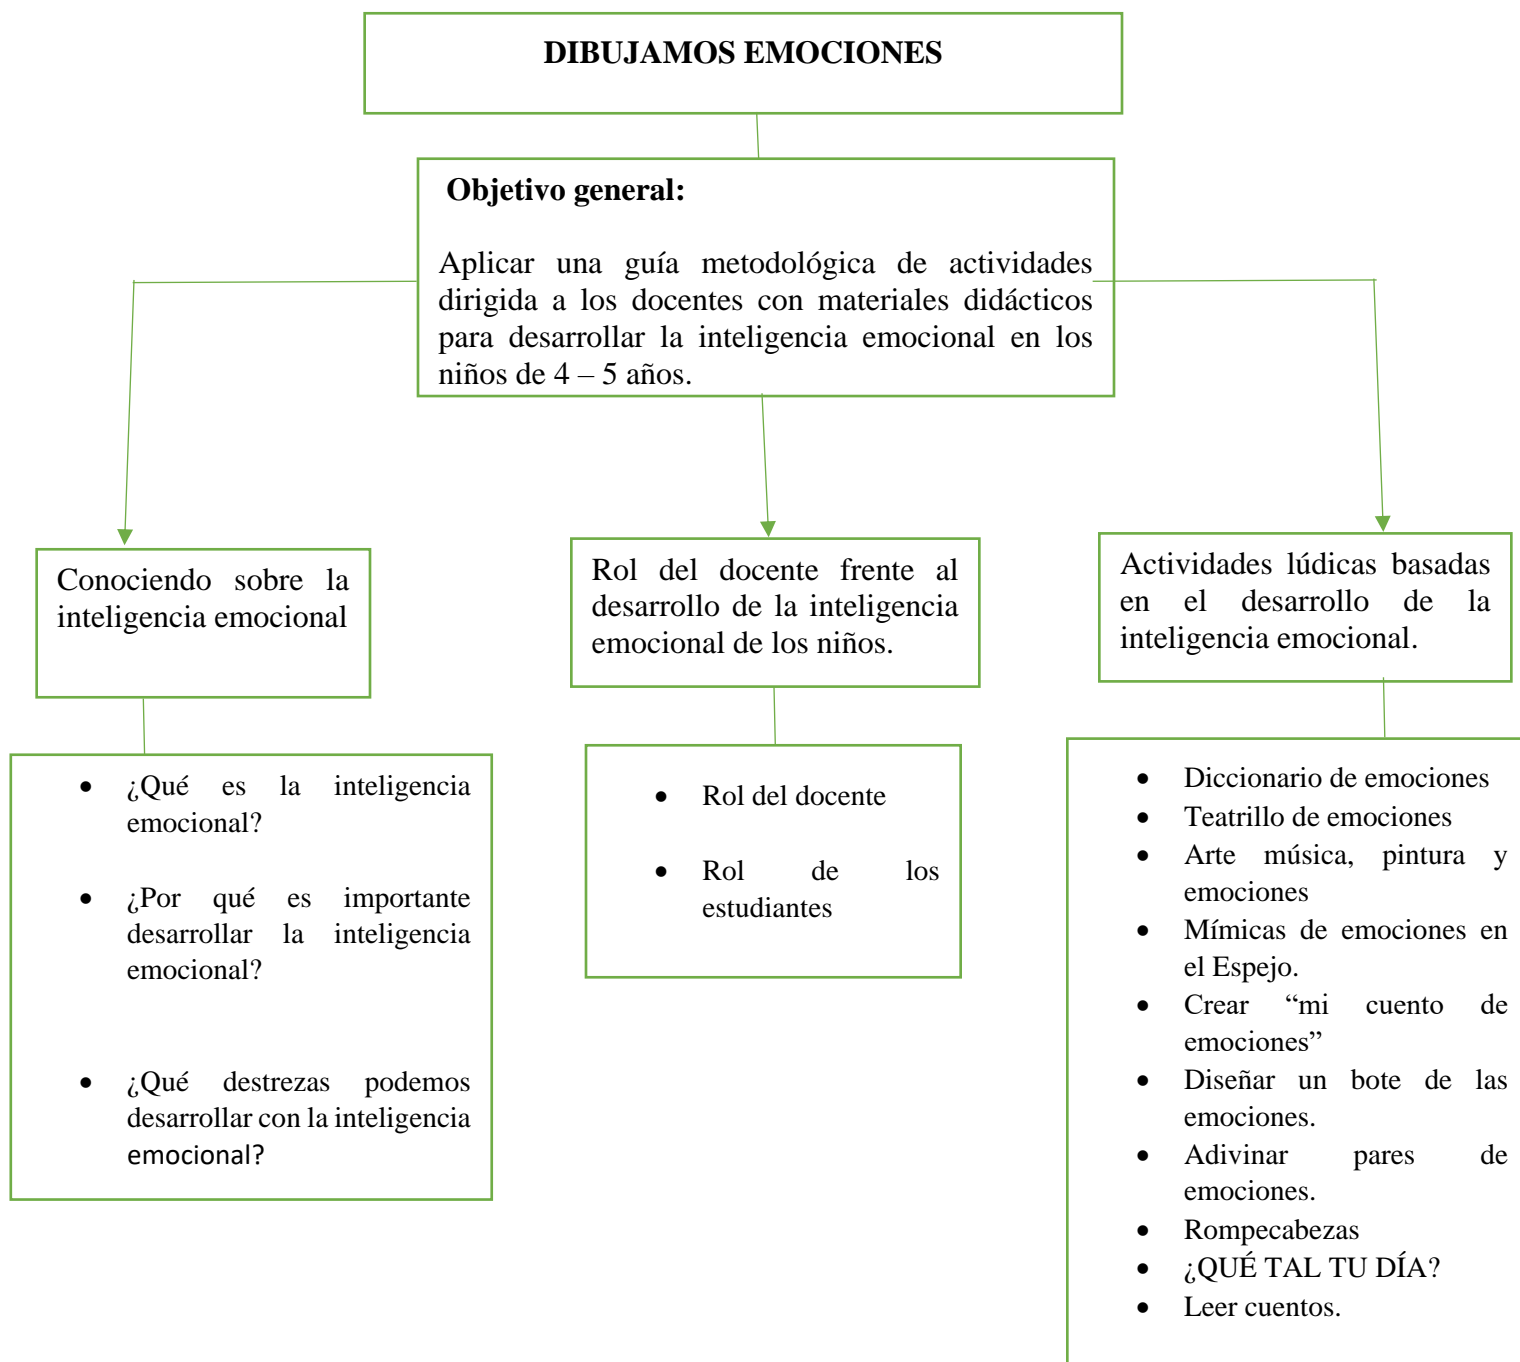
DIBUJAMOS EMOCIONES

Objetivo general:

Aplicar una guía metodológica de actividades dirigida a los docentes con materiales didácticos para desarrollar la inteligencia emocional en los niños de 4 – 5 años.

Conociendo sobre la inteligencia emocional

- ¿Qué es la inteligencia emocional?
- ¿Por qué es importante desarrollar la inteligencia emocional?
- ¿Qué destrezas podemos desarrollar con la inteligencia emocional?

Rol del docente frente al desarrollo de la inteligencia emocional de los niños.

- Rol del docente
- Rol de los estudiantes

Actividades lúdicas basadas en el desarrollo de la inteligencia emocional.

- Diccionario de emociones
- Teatrillo de emociones
- Arte música, pintura y emociones
- Mímicas de emociones en el Espejo.
- Crear “mi cuento de emociones”
- Diseñar un bote de las emociones.
- Adivinar pares de emociones.
- Rompecabezas
- ¿QUÉ TAL TU DÍA?
- Leer cuentos.